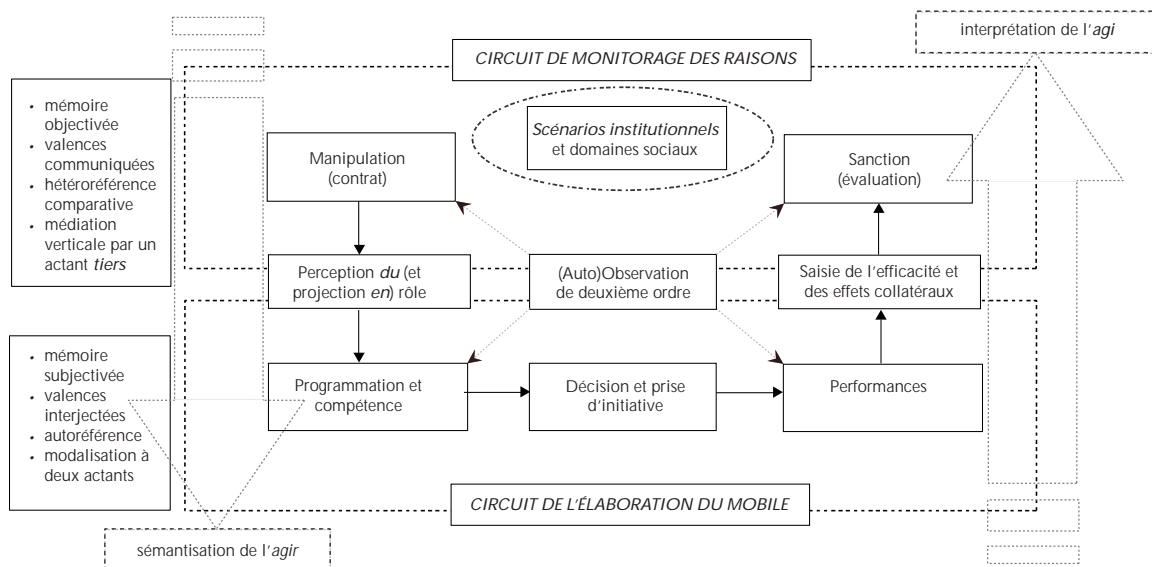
interprétation de l'*agi*

CIRCUIT DE MONITORAGE DES RAISONS

- mémoire objectivée
- valences communiquées
- hétéroréférence comparative
- médiation verticale par un actant *tiers*

*Scénarios institutionnels* et domaines sociaux

Manipulation (contrat)

Sanction (évaluation)

Perception *du* (et projection *en*) rôle

(Auto)Observation de deuxième ordre

Saisie de l'efficacité et des effets collatéraux

- mémoire subjectivée
- valences interjectées
- autoréférence
- modalisation à deux actants

Programmation et compétence

Décision et prise d'initiative

Performances

CIRCUIT DE L'ÉLABORATION DU MOBILE

sémantisation de l'*agir*